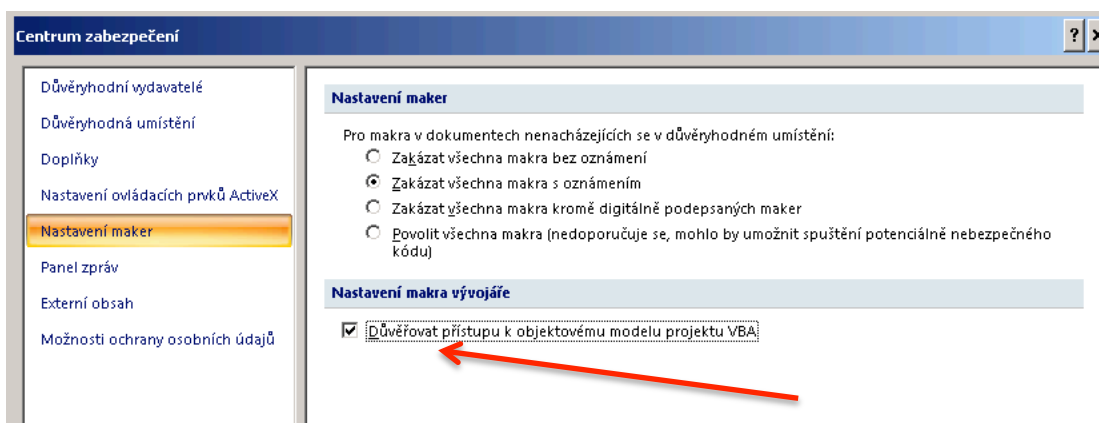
Centrum zabezpečení

?

Důvěryhodní vydavatelé
Důvěryhodná umístění
Doplňky
Nastavení ovládacích prvků ActiveX
Nastavení maker
Panel zpráv
Externí obsah
Možnosti ochrany osobních údajů

Nastavení maker

Pro makra v dokumentech nenacházejících se v důvěryhodném umístění:
Zakázat všechna makra bez oznámení
Zakázat všechna makra s oznámením
Zakázat všechna makra kromě digitálně podepsaných maker
Povolit všechna makra (nedoporučuje se, mohlo by umožnit spuštění potenciálně nebezpečného kódu)

Nastavení makra vývojáře

Důvěřovat přístupu k objektovému modelu projektu VBA